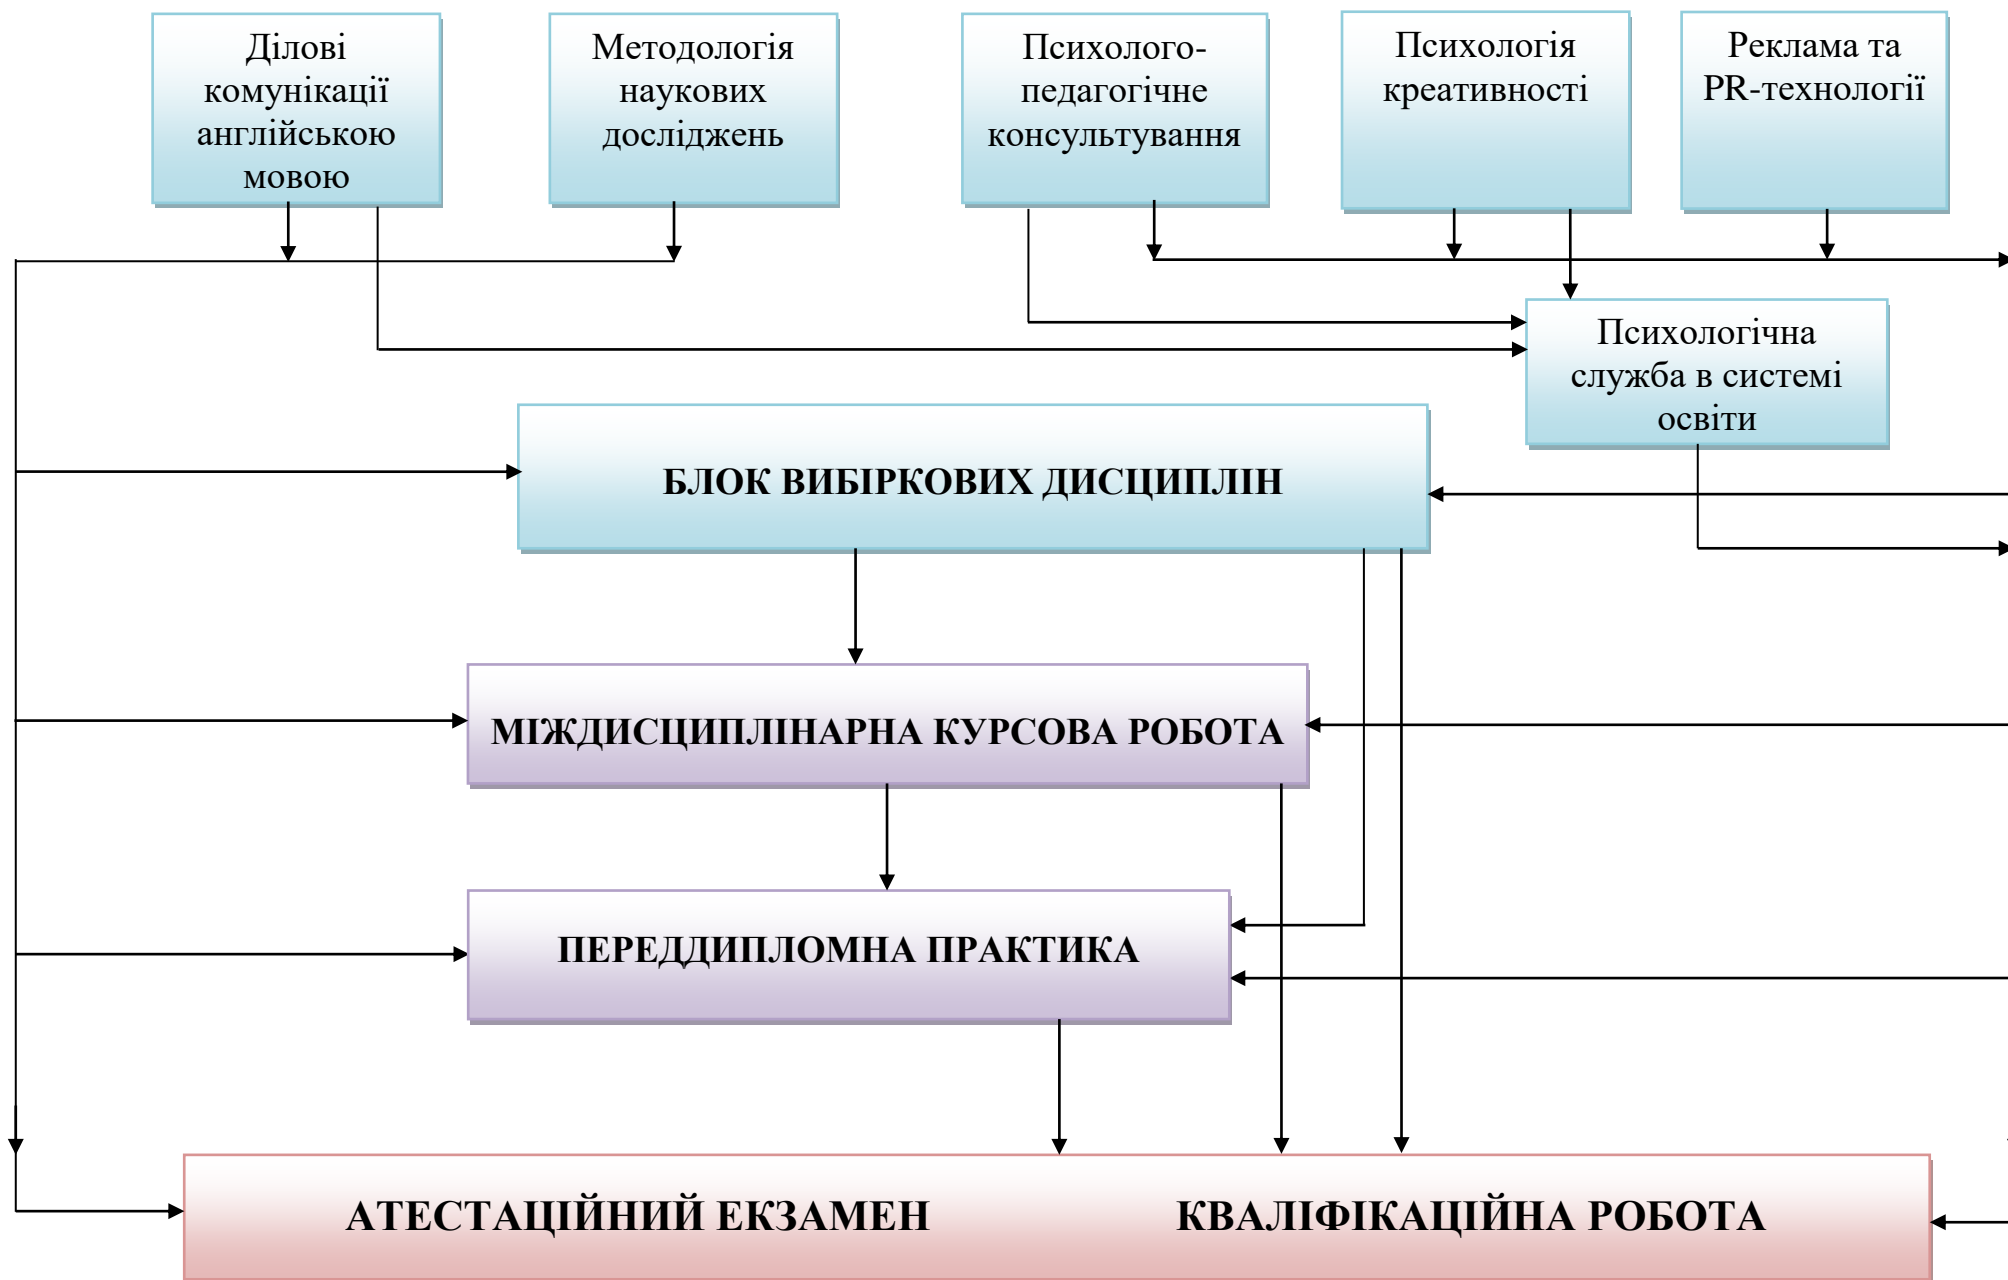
Ділові комунікації англійською мовою

Методологія наукових досліджень

Психолого-педагогічне консультування

Психологія креативності

Реклама та PR-технології

Психологічна служба в системі освіти

БЛОК ВИБІРКОВИХ ДИСЦИПЛІН

МІЖДИСЦИПЛІНАРНА КУРСОВА РОБОТА

ПЕРЕДДИПЛОМНА ПРАКТИКА

АТЕСТАЦІЙНИЙ ЕКЗАМЕН

КВАЛІФІКАЦІЙНА РОБОТА